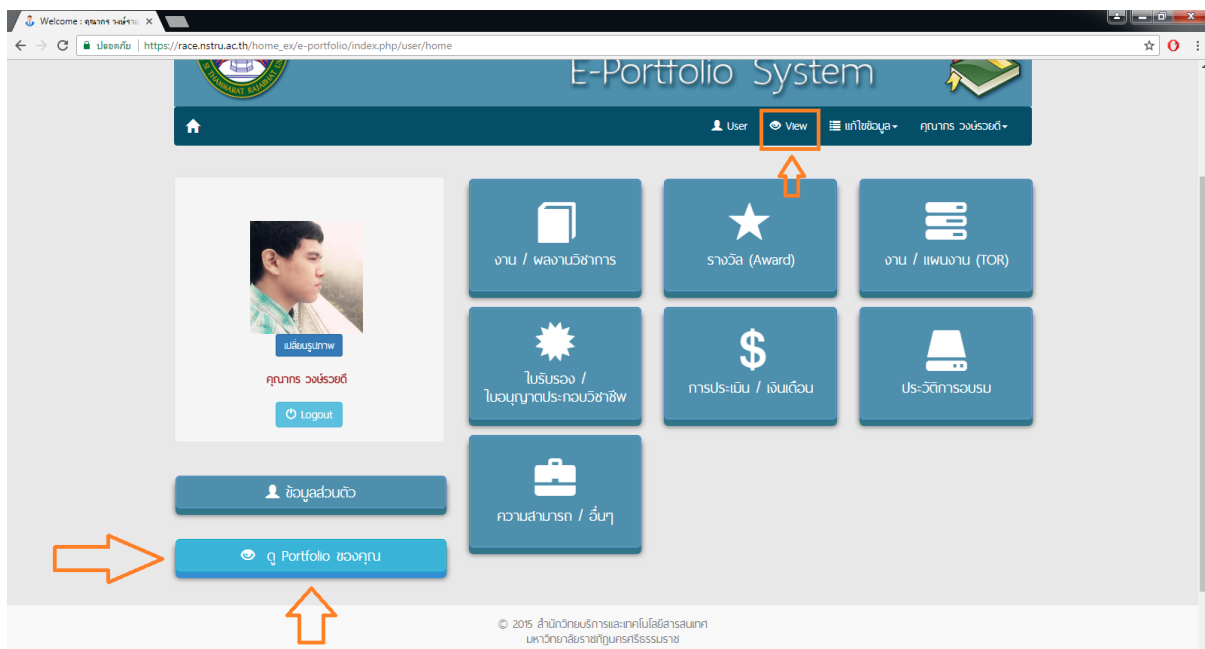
Welcome : คุณากร วงษ์รวย ×

ปลอดภัย | https://race.nstru.ac.th/home_ex/e-portfolio/index.php/user/home

E-Portfolio System

User  View  แก้ไขข้อมูล  คุณากร วงษ์รวยดี

เปลี่ยนรูปภาพ

คุณากร วงษ์รวยดี

Logout

ข้อมูลส่วนตัว

ดู Portfolio ของคุณ

งาน / ผลงานวิชาการ

รางวัล (Award)

งาน / แผนงาน (TOR)

ใบรับรอง / ใบอนุญาตประกอบวิชาชีพ

การประเมิน / เงินเดือน

ประวัติการอบรม

ความสามารถ / อื่นๆ

© 2015 สำนักวิทยบริการและเทคโนโลยีสารสนเทศ
มหาวิทยาลัยราชภัฏนครศรีธรรมราช